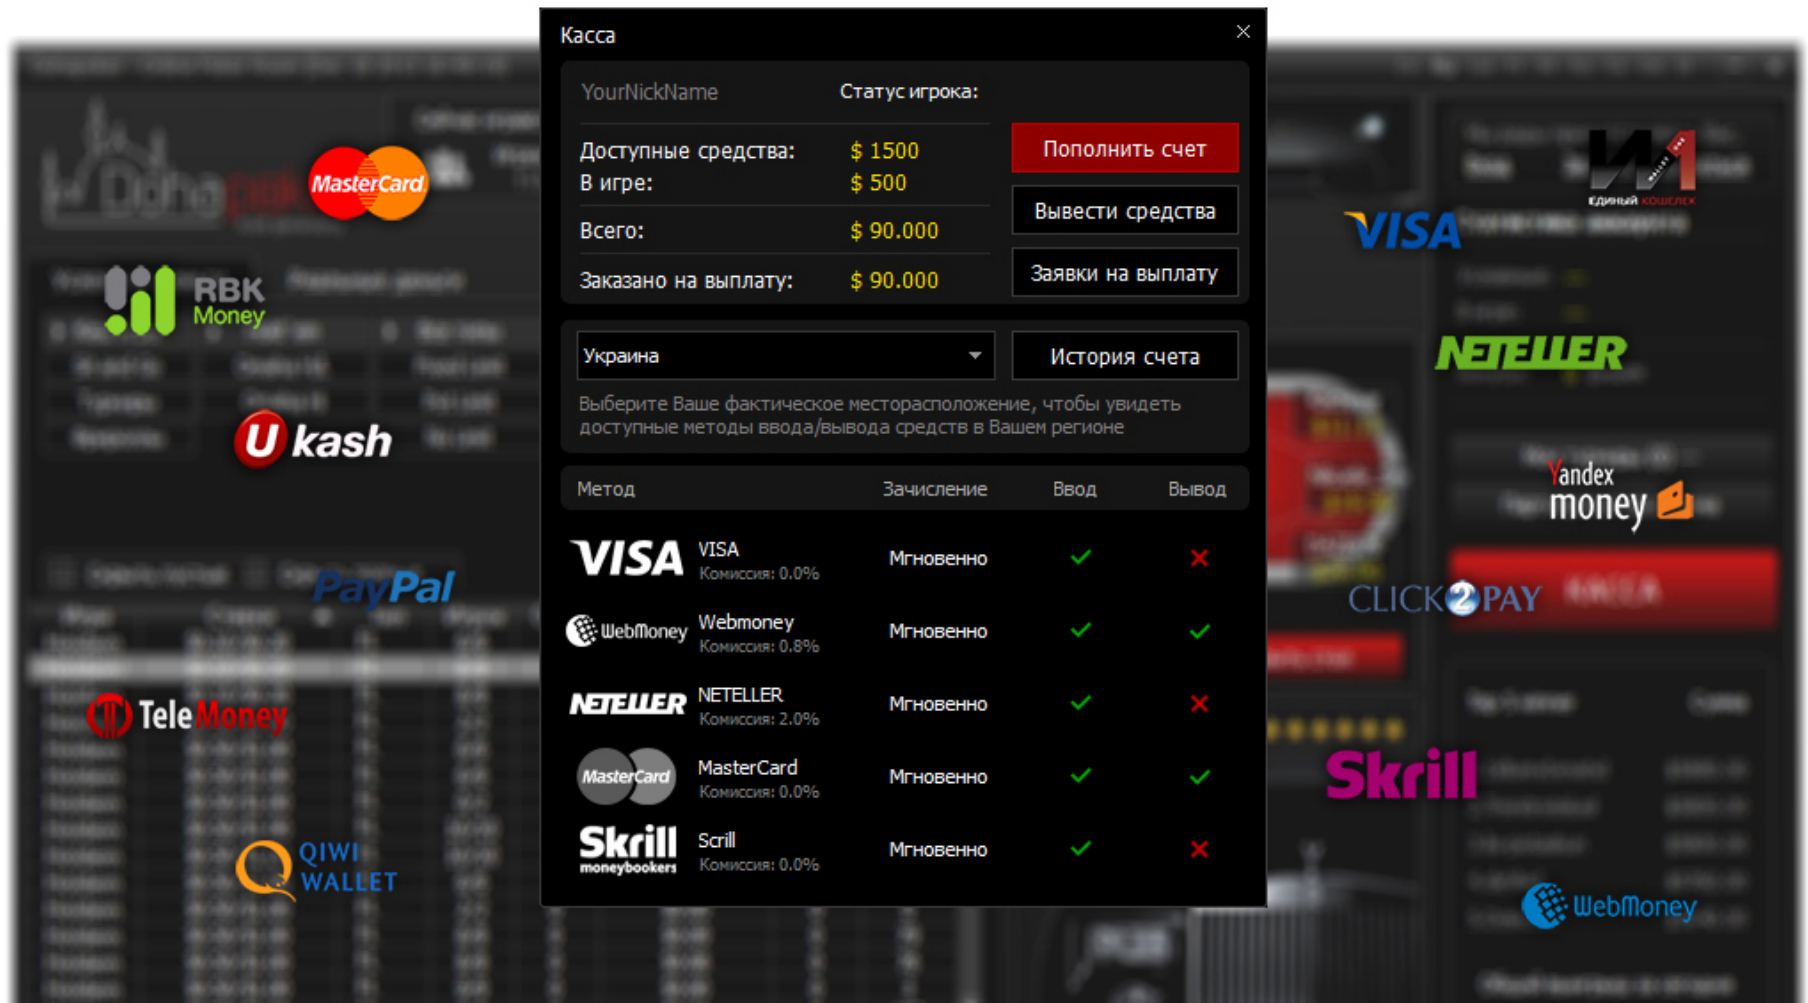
Касса

YourNickName Статус игрока:

Доступные средства: $ 1500
В игре: $ 500
Всего: $ 90.000
Заказано на выплату: $ 90.000

Пополнить счет
Вывести средства
Заявки на выплату

Украина
История счета

Выберите Ваше фактическое месторасположение, чтобы увидеть доступные методы ввода/вывода средств в Вашем регионе

| Метод | Зачисление | Ввод | Вывод |
|---|---|---|---|
| VISA VISA Комиссия: 0.0% | Мгновенно | ✓ | ✗ |
| WebMoney Webmoney Комиссия: 0.8% | Мгновенно | ✓ | ✓ |
| NETELLER NETELLER Комиссия: 2.0% | Мгновенно | ✓ | ✗ |
| MasterCard MasterCard Комиссия: 0.0% | Мгновенно | ✓ | ✓ |
| Skrill moneybookers Scrill Комиссия: 0.0% | Мгновенно | ✓ | ✗ |

MasterCard
RBK Money
Ukash
PayPal
TeleMoney
QIWI WALLET
ЕДИНЫЙ КОШЕЛЕК
VISA
NETELLER
Yandex money
CLICK2PAY
Skrill
WebMoney